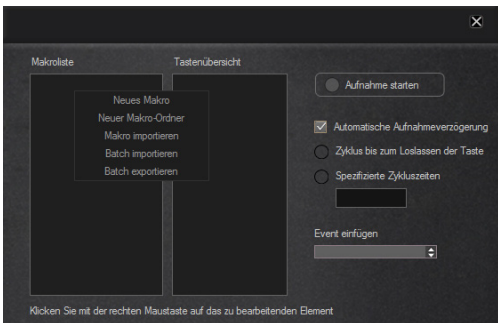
Makroliste

Tastenübersicht

Aufnahme starten

Neues Makro
Neuer Makro-Ordner
Makro importieren
Batch importieren
Batch exportieren

Automatische Aufnahmeverzögerung

Zyklus bis zum Loslassen der Taste

Spezifizierte Zykluszeiten

Event einfügen

Klicken Sie mit der rechten Maustaste auf das zu bearbeitenden Element